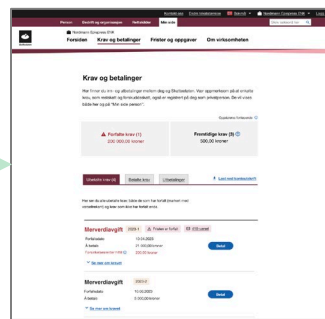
Kontakt oss Endre virksomheten Norsk Nordmann Gressnes ENK Logg ut

Person Skatt og avgiftsoppgjør Verktøy Mitt side

Nordmann Gressnes ENK

Forsiden Krav og betalinger Frister og oppgaver Om virksomheten

Krav og betalinger

Her finner du krav og utbetalinger mellom deg og Skatteetaten. Vær oppmerksom på at enkelte krav, som restskatt og forskuddsskatt, også er registrert på deg som privatperson. De vil vises både her og på "Min side person".

Oppdatert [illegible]

Forfalte krav (1)
220 000,00 kroner

Fremtidige krav (3)
500,00 kroner

Ubetalte krav (4) Betalte krav Utbetalinger Last ned kontoutskrift

Her ser du alle ubetalte krav, både de som har forfalt (kravet med forsinkelsesrente) og de som ikke har forfalt ennå.

Merverdiavgift 2023-1 Frister er forfalt KID-kravet
Forfallsdato 10.04.2023
Å betale 220 000,00 kroner
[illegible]
Betal
Se mer om kravet

Merverdiavgift 2023-2
Forfallsdato 10.06.2023
Å betale 2 000,00 kroner
Betal
Se mer om kravet